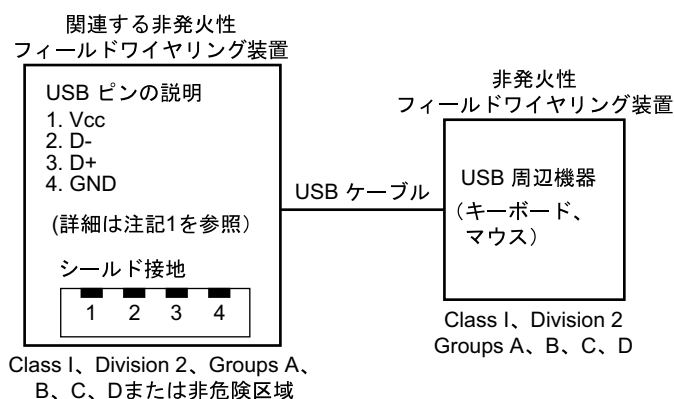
関連する非発火性
フィールドワイヤリング装置

USB ピンの説明
1. Vcc
2. D-
3. D+
4. GND

(詳細は注記1を参照)

シールド接地

1 2 3 4

Class I、Division 2、Groups A、B、C、Dまたは非危険区域

USB ケーブル

非発火性
フィールドワイヤリング装置

USB 周辺機器
(キーボード、マウス)

Class I、Division 2
Groups A、B、C、D